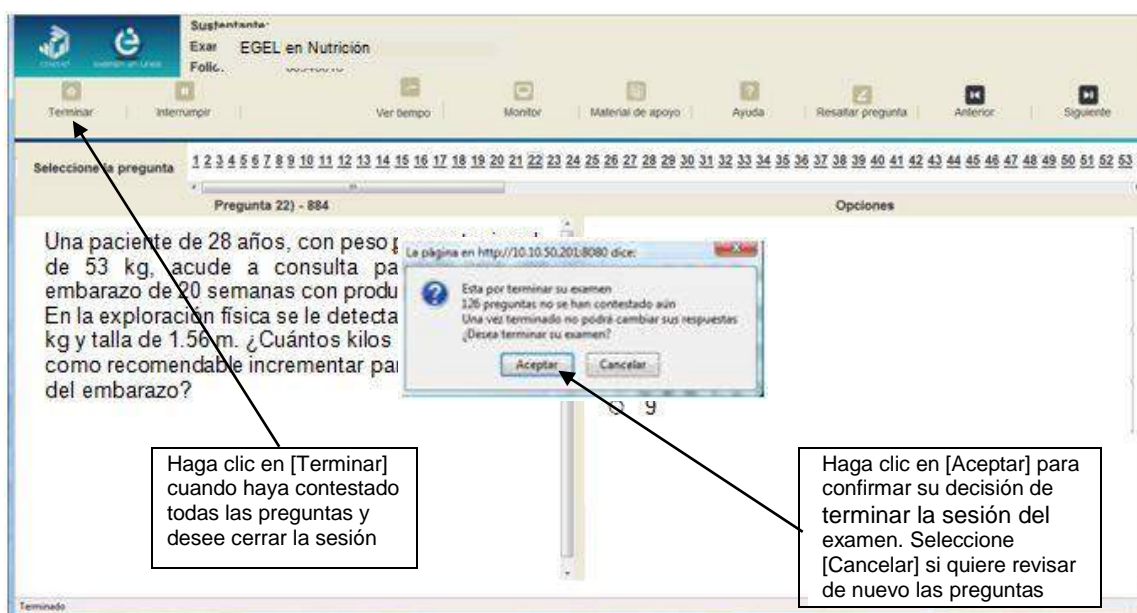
Sustentante:
Exar EGEL en Nutrición
Folio.

Terminar | Interrumpir | Ver tiempo | Monitor | Material de apoyo | Ayuda | Resaltar pregunta | Anterior | Siguiente

Seleccione la pregunta 1 2 3 4 5 6 7 8 9 10 11 12 13 14 15 16 17 18 19 20 21 22 23 24 25 26 27 28 29 30 31 32 33 34 35 36 37 38 39 40 41 42 43 44 45 46 47 48 49 50 51 52 53

Pregunta 22) - 884

Opciones

Una paciente de 28 años, con peso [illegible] de 53 kg, acude a consulta pa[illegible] embarazo de 20 semanas con produ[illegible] En la exploración física se le detecta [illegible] kg y talla de 1.56 m. ¿Cuántos kilos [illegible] como recomendable incrementar pa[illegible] del embarazo?

La página en http://10.10.50.201:8080 dice:

Esta por terminar su examen
126 preguntas no se han contestado aún
Una vez terminado no podrá cambiar sus respuestas
¿Desea terminar su examen?

Aceptar | Cancelar

9

Haga clic en [Terminar] cuando haya contestado todas las preguntas y desee cerrar la sesión

Haga clic en [Aceptar] para confirmar su decisión de terminar la sesión del examen. Seleccione [Cancelar] si quiere revisar de nuevo las preguntas

Terminado